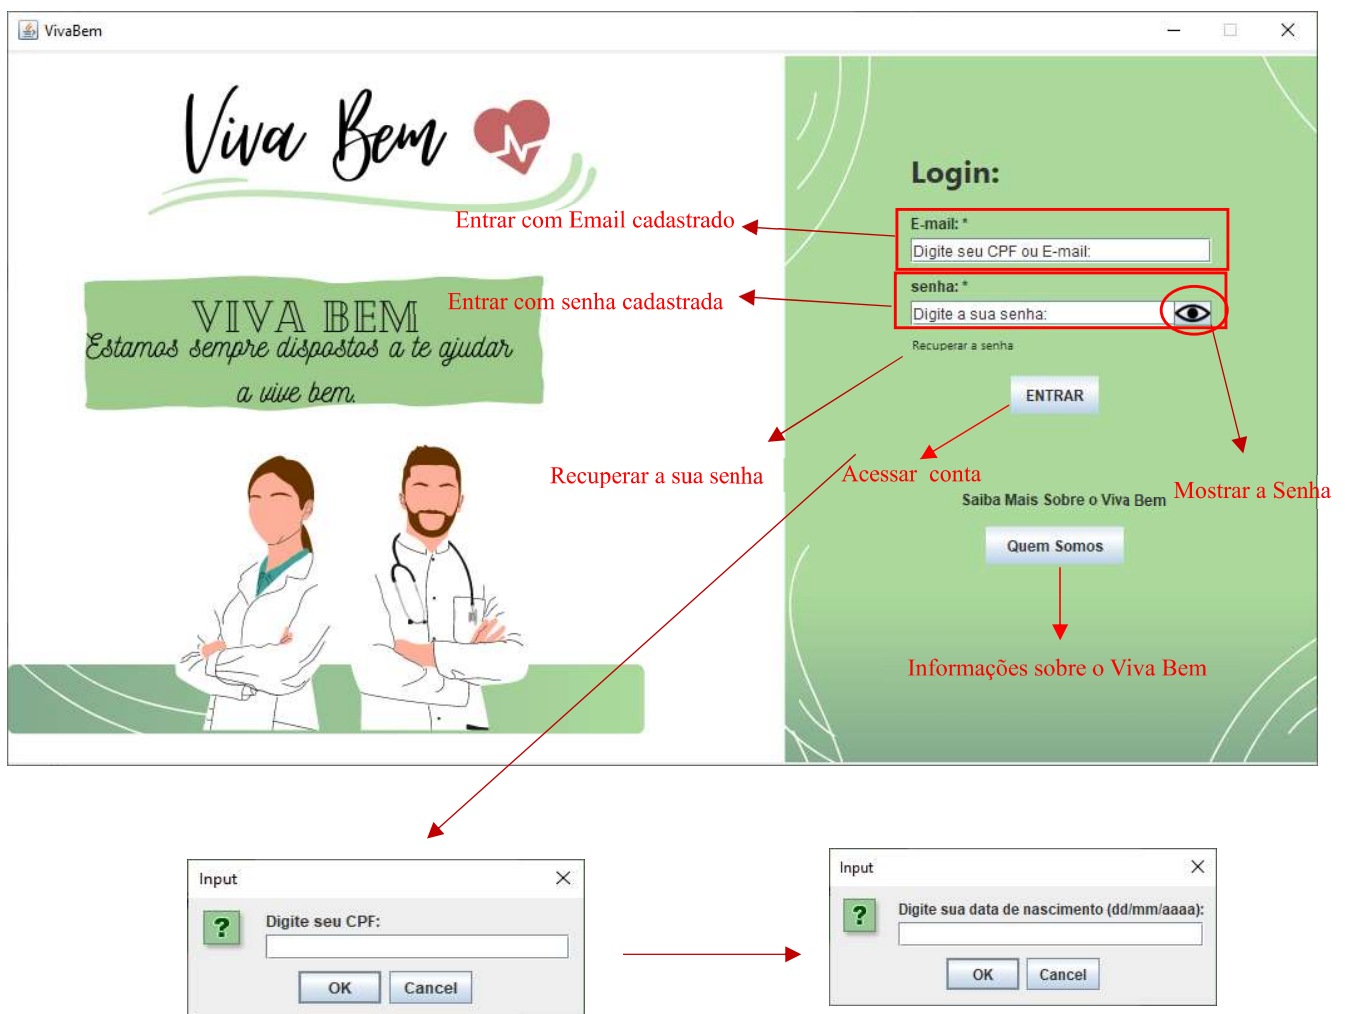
VivaBem

Viva Bem

VIVA BEM
Estamos sempre dispostos a te ajudar a vive bem.

Login:

E-mail: *
Digite seu CPF ou E-mail:

senha: *
Digite a sua senha:

Recuperar a senha

ENTRAR

Saiba Mais Sobre o Viva Bem

Quem Somos

Entrar com Email cadastrado

Entrar com senha cadastrada

Recuperar a sua senha

Acessar conta

Mostrar a Senha

Informações sobre o Viva Bem

Input
?
Digite seu CPF:
OK Cancel

Input
?
Digite sua data de nascimento (dd/mm/aaaa):
OK Cancel